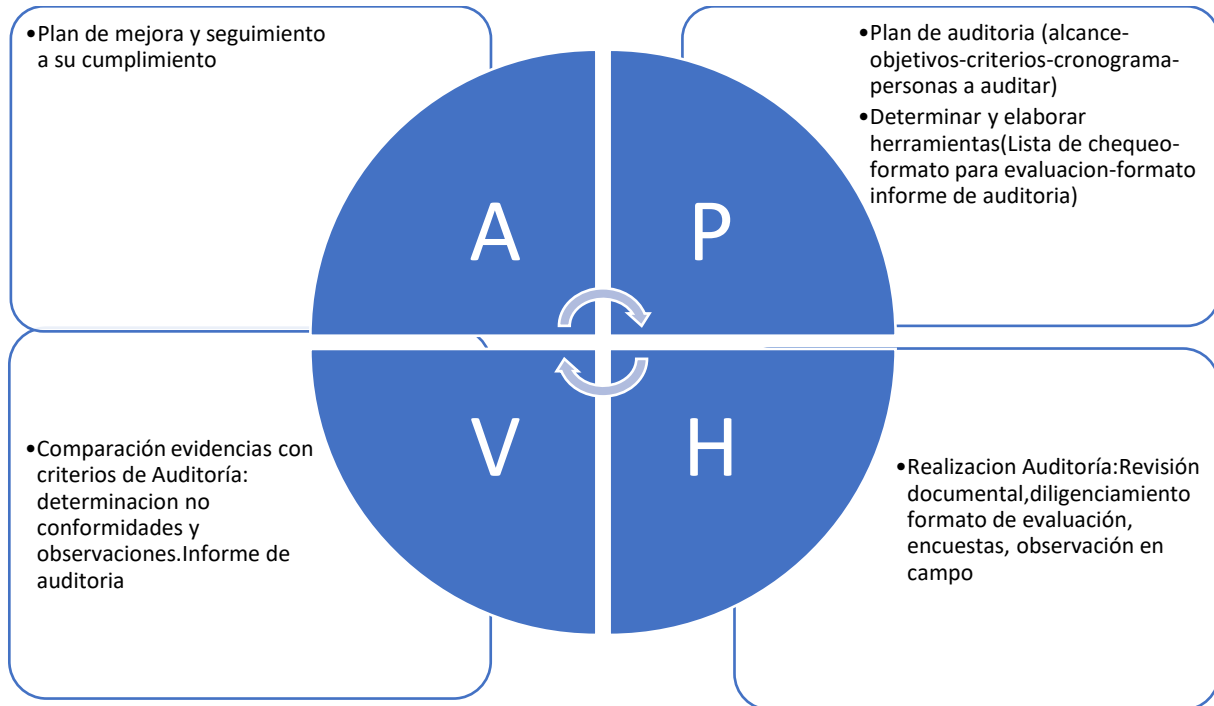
•Plan de mejora y seguimiento a su cumplimiento

•Plan de auditoria (alcance-objetivos-criterios-cronograma-personas a auditar)

•Determinar y elaborar herramientas(Lista de chequeo-formato para evaluacion-formato informe de auditoria)

A

P

V

H

•Comparación evidencias con criterios de Auditoría: determinacion no conformidades y observaciones.Informe de auditoria

•Realizacion Auditoría:Revisión documental,diligenciamiento formato de evaluación, encuestas, observación en campo